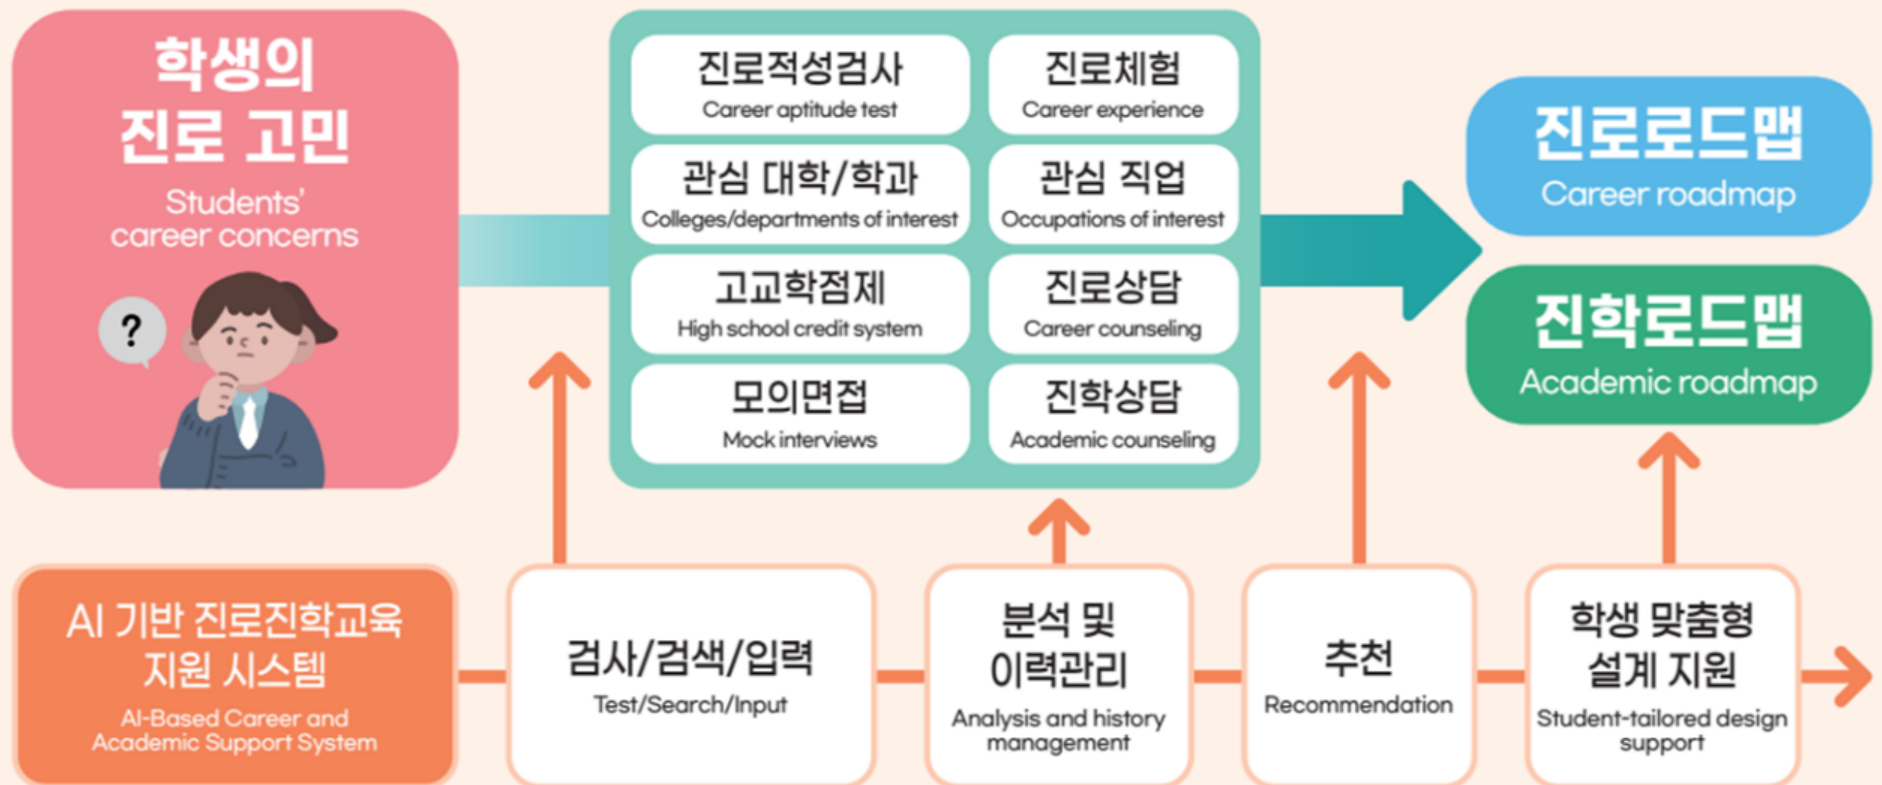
학생의
진로 고민
Students' career concerns

?

진로적성검사
Career aptitude test

진로체험
Career experience

관심 대학/학과
Colleges/departments of interest

관심 직업
Occupations of interest

고교학점제
High school credit system

진로상담
Career counseling

모의면접
Mock interviews

진학상담
Academic counseling

진로로드맵
Career roadmap

진학로드맵
Academic roadmap

AI 기반 진로진학교육
지원 시스템
AI-Based Career and Academic Support System

검사/검색/입력
Test/Search/Input

분석 및
이력관리
Analysis and history management

추천
Recommendation

학생 맞춤형
설계 지원
Student-tailored design support